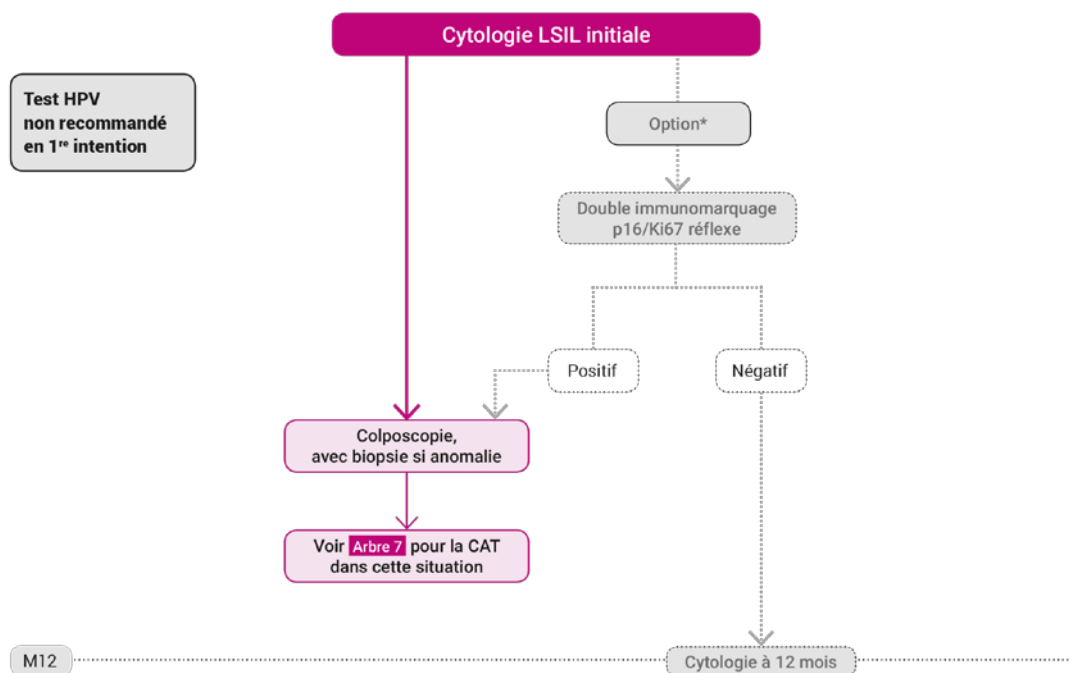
Cytologie LSIL initiale

Test HPV non recommandé en 1$^{re}$ intention

Option*

Double immunomarquage p16/Ki67 réflexe

Positif

Négatif

Colposcopie, avec biopsie si anomalie

Voir Arbre 7 pour la CAT dans cette situation

M12

Cytologie à 12 mois